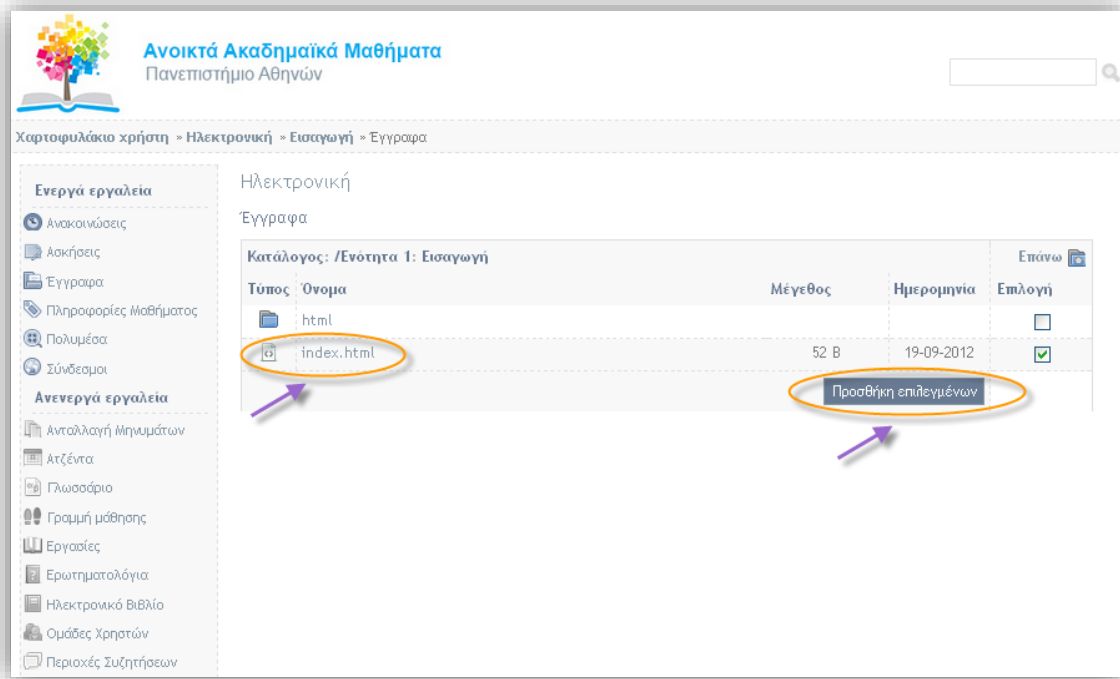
Ανοικτά Ακαδημαϊκά Μαθήματα
Πανεπιστήμιο Αθηνών

Χαρτοφυλάκιο χρήστη » Ηλεκτρονική » Εισαγωγή » Έγγραφα

Ενεργά εργαλεία
Ανακοινώσεις
Ασκήσεις
Έγγραφα
Πληροφορίες Μαθήματος
Πολυμέσα
Σύνδεσμοι
Ανενεργά εργαλεία
Ανταλλαγή Μηνυμάτων
Ατζέντα
Γλωσσάριο
Γραμμή μάθησης
Εργασίες
Ερωτηματολόγια
Ηλεκτρονικό Βιβλίο
Ομάδες Χρηστών
Περιοχές Συζητήσεων

Ηλεκτρονική

Έγγραφα

Κατάλογος: /Ενότητα 1: Εισαγωγή | Επάνω

| Τύπος | Όνομα | Μέγεθος | Ημερομηνία | Επιλογή |
|---|---|---|---|---|
| | html | | | |
| | index.html | 52 B | 19-09-2012 | |

Προσθήκη επιλεγμένων